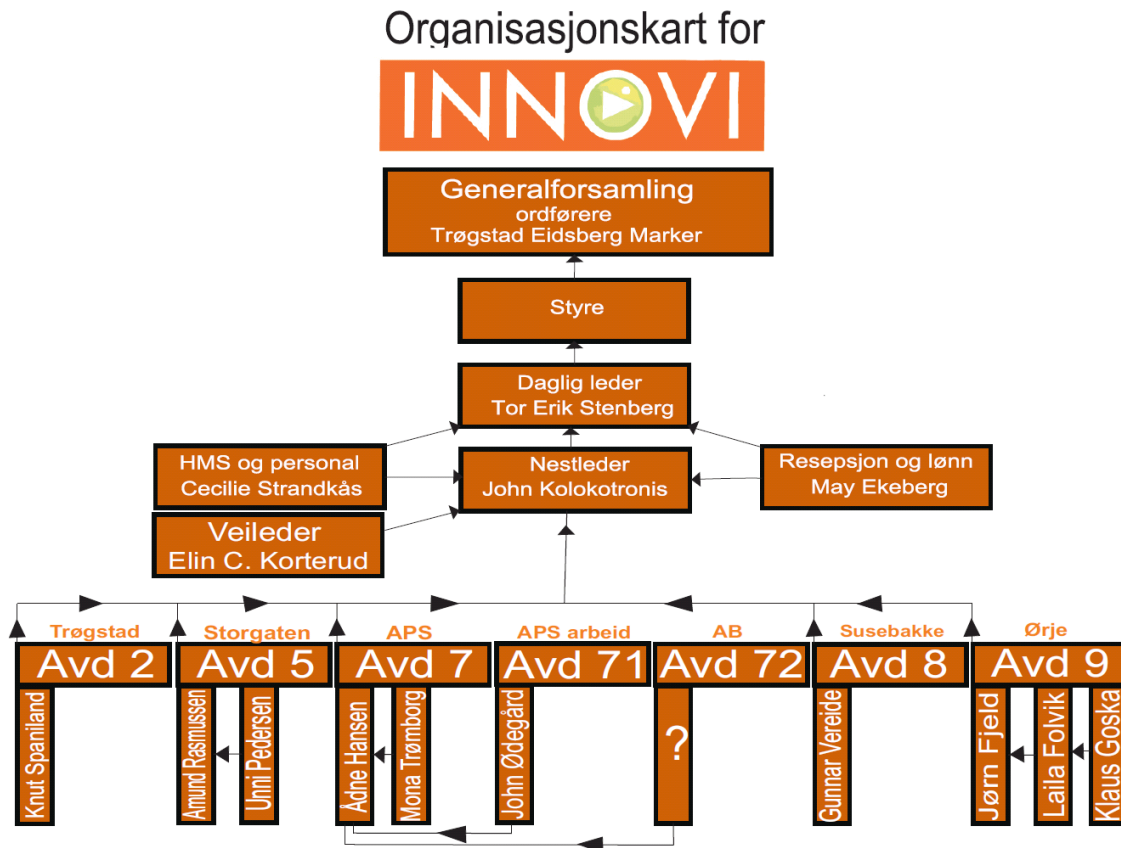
Organisasjonskart for

INNOVI

Generalforsamling
ordførere
Trøgstad Eidsberg Marker

Styre

Daglig leder
Tor Erik Stenberg

HMS og personal
Cecilie Strandkås

Nestleder
John Kolokotronis

Resepsjon og lønn
May Ekeberg

Veileder
Elin C. Korterud

Trøgstad
Avd 2
Knut Spaniland

Storgaten
Avd 5
Amund Rasmussen
Unni Pedersen

APS
Avd 7
Ådne Hansen
Mona Trømborg

APS arbeid
Avd 71
John Ødegård

AB
Avd 72
?

Susebakke
Avd 8
Gunnar Vereide

Ørje
Avd 9
Jørn Fjeld
Laila Folvik
Klaus Goska